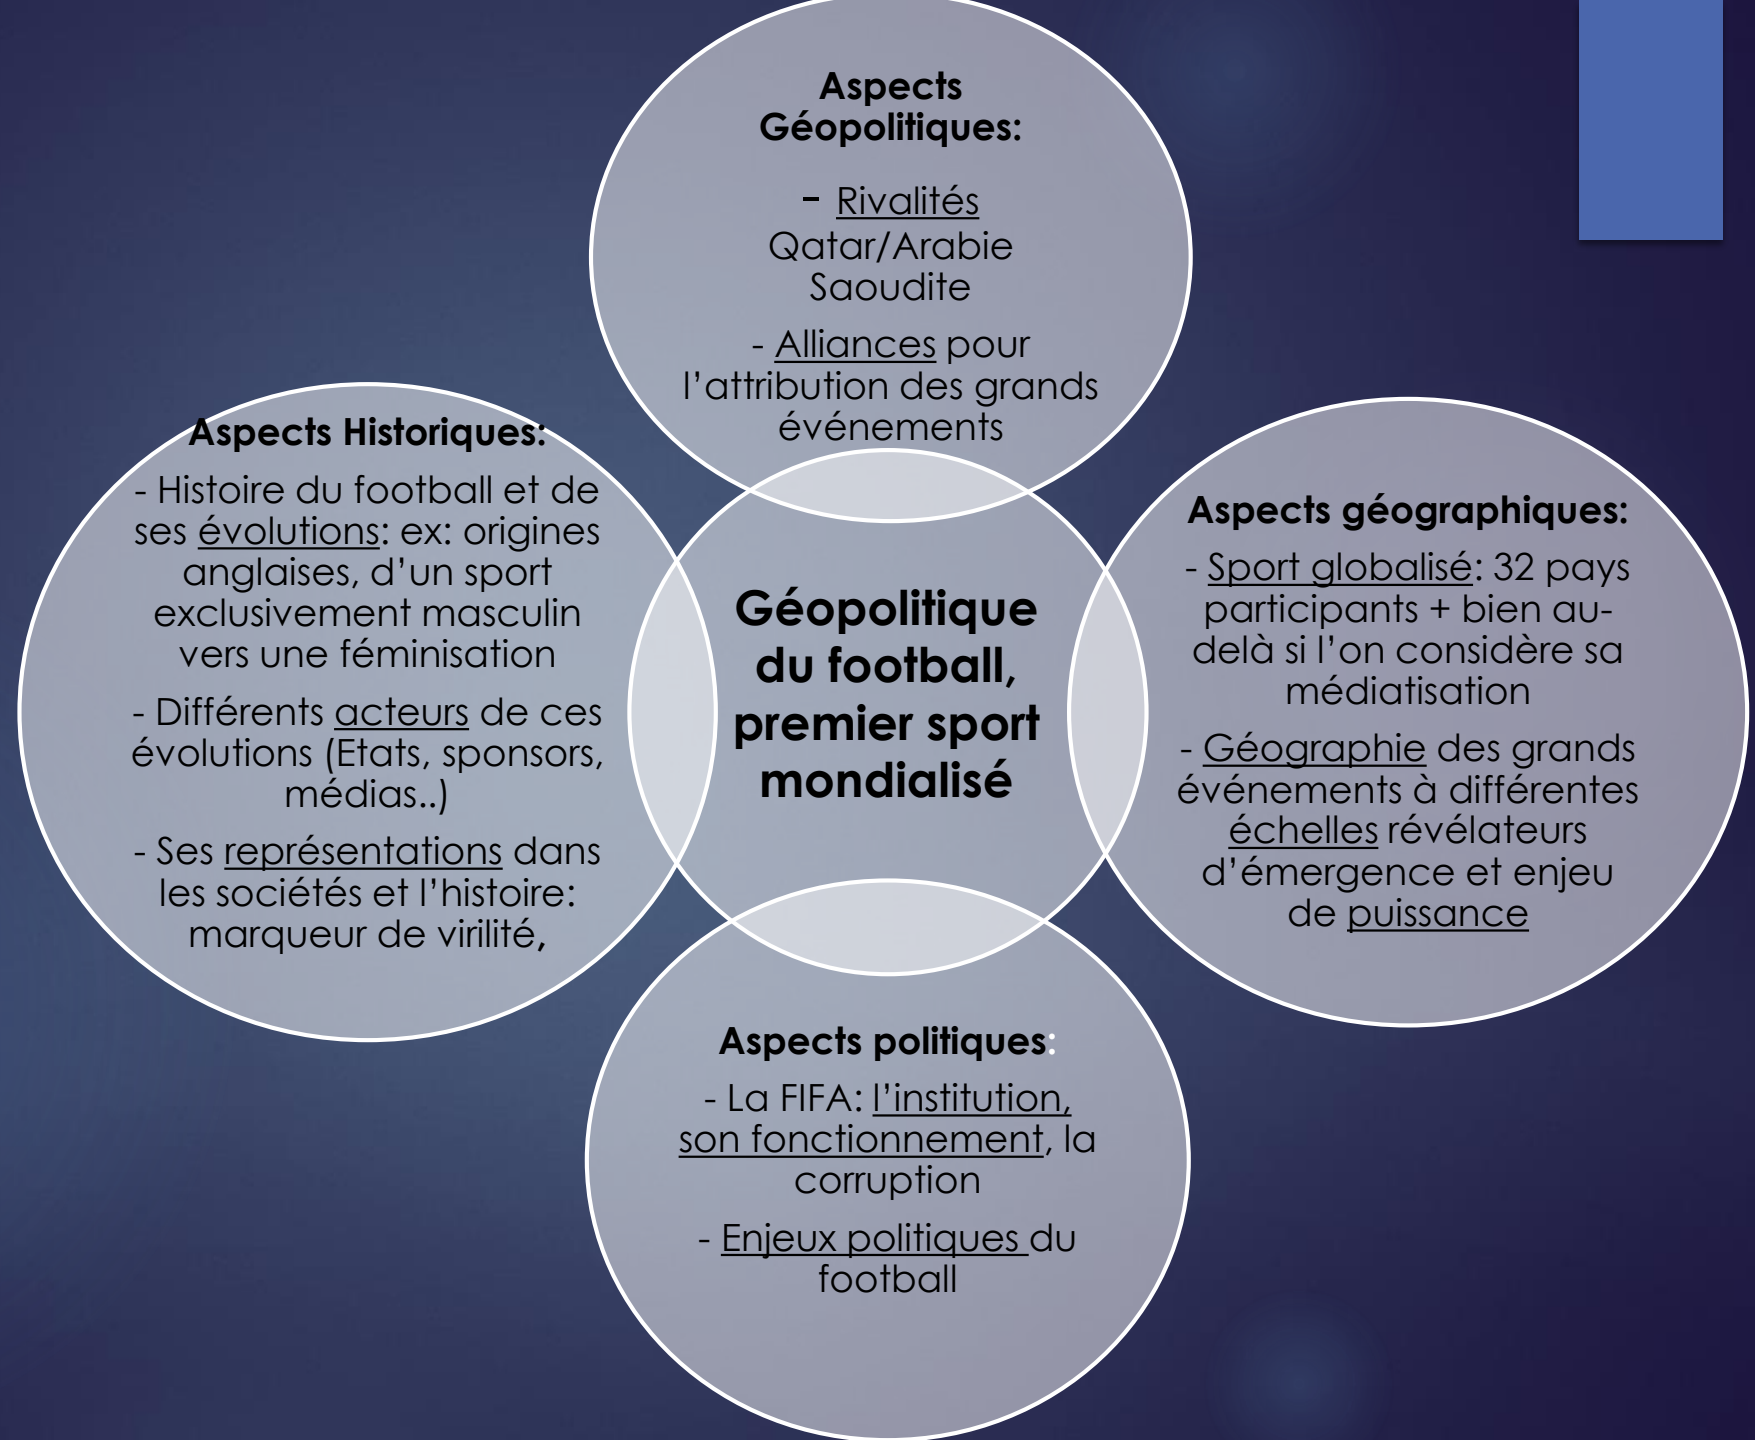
Aspects Géopolitiques:

- Rivalités Qatar/Arabie Saoudite

- Alliances pour l'attribution des grands événements

Aspects Historiques:

- Histoire du football et de ses évolutions: ex: origines anglaises, d'un sport exclusivement masculin vers une féminisation

- Différents acteurs de ces évolutions (Etats, sponsors, médias..)

- Ses représentations dans les sociétés et l'histoire: marqueur de virilité,

Géopolitique du football, premier sport mondialisé

Aspects géographiques:

- Sport globalisé: 32 pays participants + bien au-delà si l'on considère sa médiatisation

- Géographie des grands événements à différentes échelles révélateurs d'émergence et enjeu de puissance

Aspects politiques:

- La FIFA: l'institution, son fonctionnement, la corruption

- Enjeux politiques du football